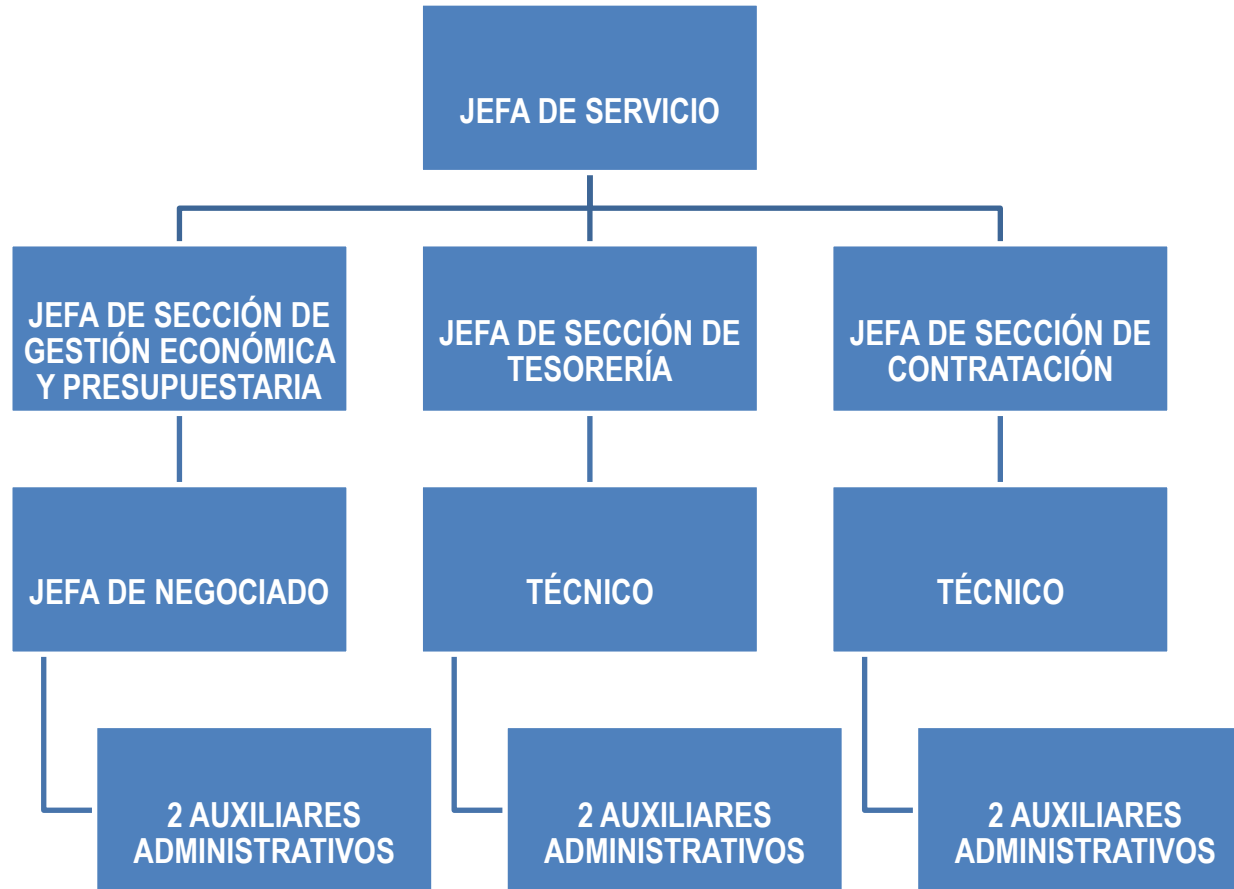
JEFA DE SERVICIO

JEFA DE SECCIÓN DE GESTIÓN ECONÓMICA Y PRESUPUESTARIA

JEFA DE SECCIÓN DE TESORERÍA

JEFA DE SECCIÓN DE CONTRATACIÓN

JEFA DE NEGOCIADO

TÉCNICO

TÉCNICO

2 AUXILIARES ADMINISTRATIVOS

2 AUXILIARES ADMINISTRATIVOS

2 AUXILIARES ADMINISTRATIVOS